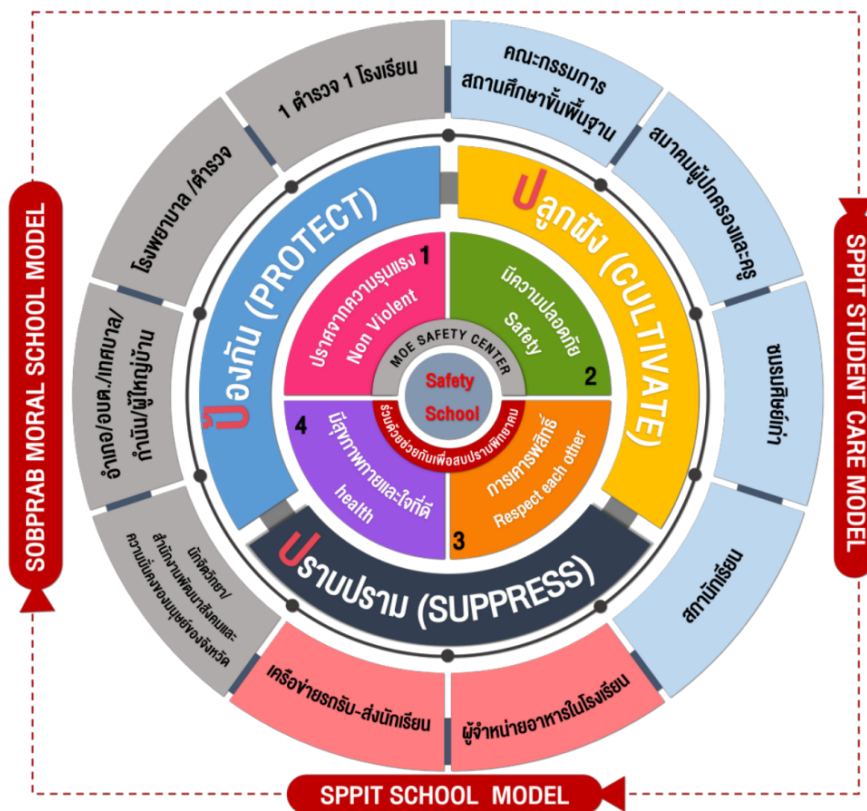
1 ตำรวจ 1 โรงเรียน

คณะกรรมการสถานศึกษาขั้นพื้นฐาน

สมาคมผู้ปกครองและครู

ชมรมศิษย์เก่า

สภานักเรียน

ผู้จำหน่ายอาหารในโรงเรียน

เครือข่ายรถรับ-ส่งนักเรียน

นักจิตวิทยา/สำนักงานพัฒนาสังคมและความมั่นคงของมนุษย์จังหวัด

อำเภอ/อบต./เทศบาล/กำนัน/ผู้ใหญ่บ้าน

โรงพยาบาล/ตำรวจ

ป้องกัน (PROTECT)

ปลูกฝัง (CULTIVATE)

ปราบปราม (SUPPRESS)

1 ปราศจากความรุนแรง Non Violent

2 มีความปลอดภัย Safety

3 การเคารพสิทธิ์ Respect each other

4 มีสุขภาพกายและใจที่ดี health

MOE SAFETY CENTER

Safety School

ร่วมด้วยช่วยกันเพื่อสมปรารถนาพิทักษ์

SOBPRAB MORAL SCHOOL MODEL

SPPIT STUDENT CARE MODEL

SPPIT SCHOOL MODEL